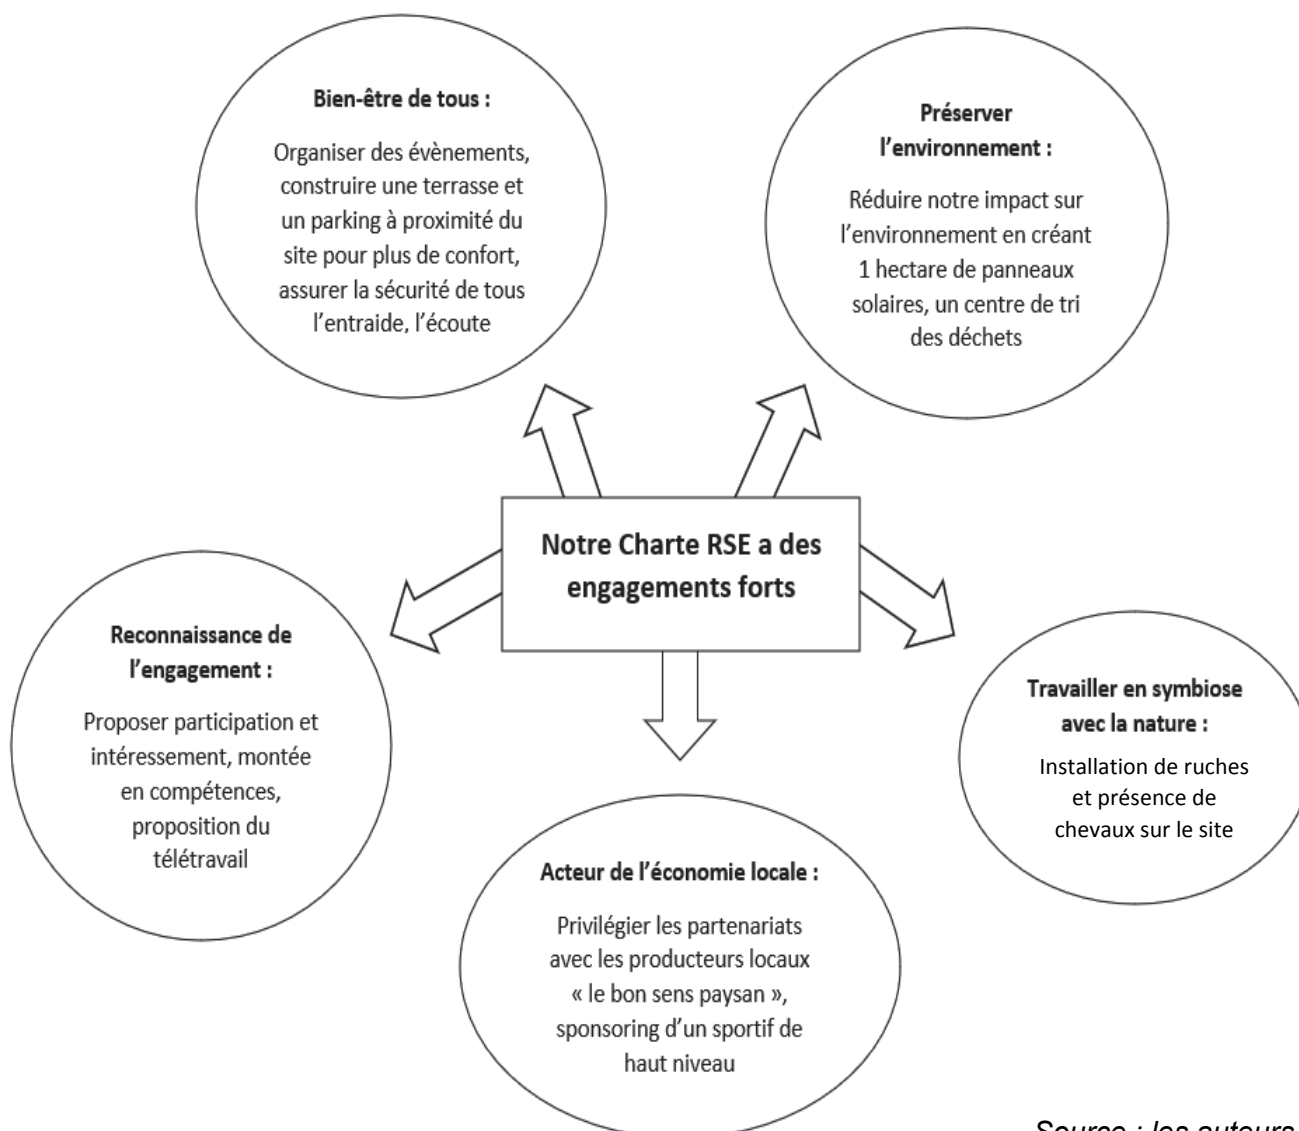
Bien-être de tous :

Organiser des évènements, construire une terrasse et un parking à proximité du site pour plus de confort, assurer la sécurité de tous l'entraide, l'écoute

Préserver l'environnement :

Réduire notre impact sur l'environnement en créant 1 hectare de panneaux solaires, un centre de tri des déchets

Notre Charte RSE a des engagements forts

Reconnaissance de l'engagement :

Proposer participation et intéressement, montée en compétences, proposition du télétravail

Travailler en symbiose avec la nature :

Installation de ruches et présence de chevaux sur le site

Acteur de l'économie locale :

Privilégier les partenariats avec les producteurs locaux « le bon sens paysan », sponsoring d'un sportif de haut niveau

Source : les auteurs